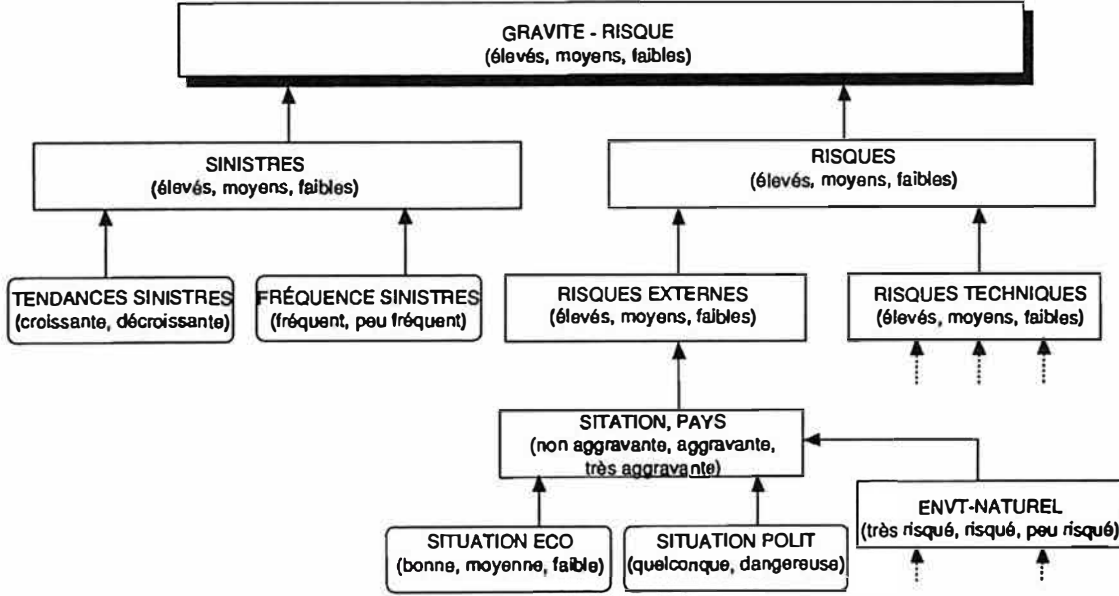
GRAVITE - RISQUE
(élevés, moyens, faibles)

SINISTRES
(élevés, moyens, faibles)

RISQUES
(élevés, moyens, faibles)

TENDANCES SINISTRES
(croissante, décroissante)

FRÉQUENCE SINISTRES
(fréquent, peu fréquent)

RISQUES EXTERNES
(élevés, moyens, faibles)

RISQUES TECHNIQUES
(élevés, moyens, faibles)

SITATION, PAYS
(non aggravante, aggravante, très aggravante)

SITUATION ECO
(bonne, moyenne, faible)

SITUATION POLIT
(quelconque, dangereuse)

ENVT-NATUREL
(très risqué, risqué, peu risqué)